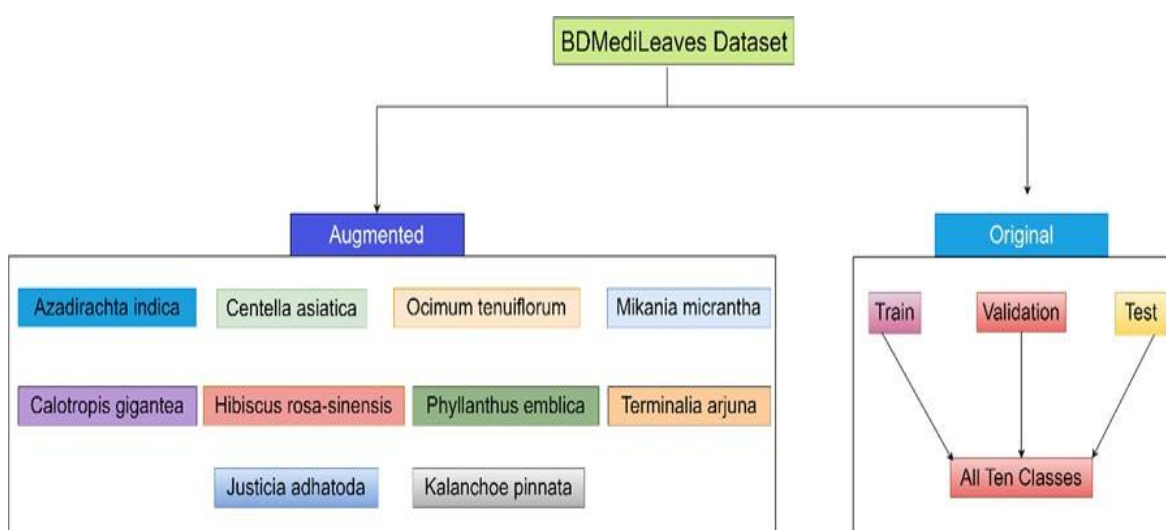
BDMediLeaves Dataset

Augmented

Azadirachta indica

Centella asiatica

Ocimum tenuiflorum

Mikania micrantha

Calotropis gigantea

Hibiscus rosa-sinensis

Phyllanthus emblica

Terminalia arjuna

Justicia adhatoda

Kalanchoe pinnata

Original

Train

Validation

Test

All Ten Classes